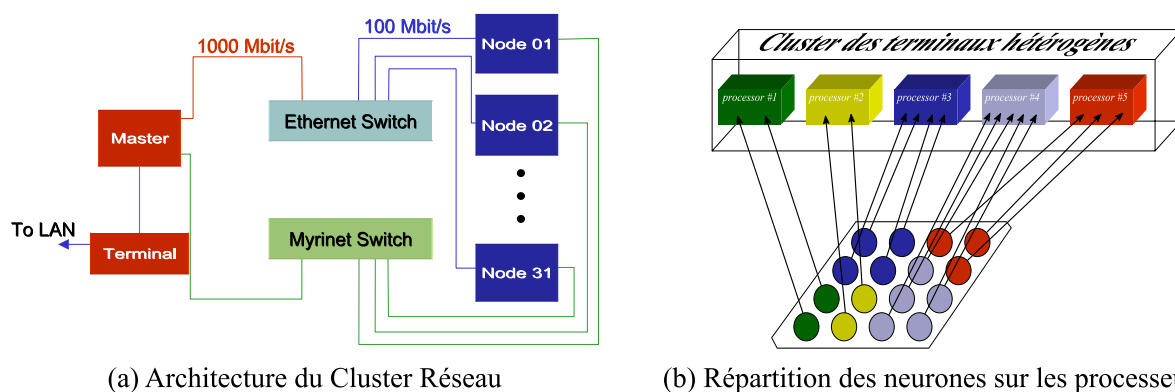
1000 Mbit/s

100 Mbit/s

Node 01

Master

Ethernet Switch

Node 02

To LAN

Terminal

Myrinet Switch

Node 31

(a) Architecture du Cluster Réseau

Cluster des terminaux hétérogènes

processor #1

processor #2

processor #3

processor #4

processor #5

(b) Répartition des neurones sur les processeur